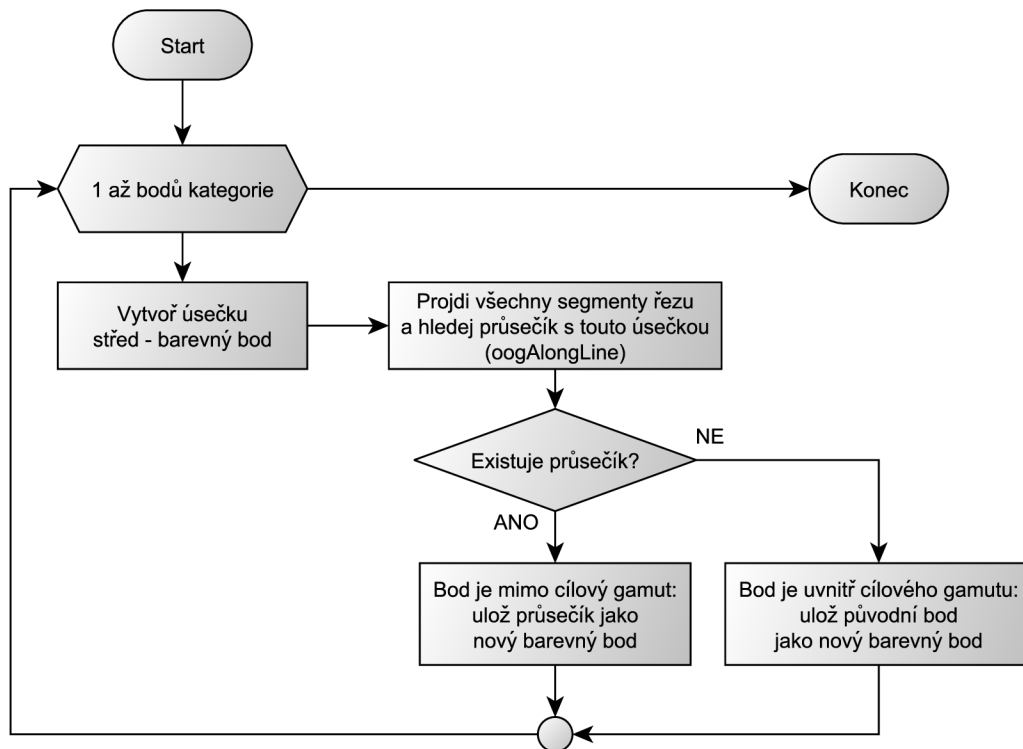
Start

1 až bodů kategorie

Konec

Vytvoř úsečku střed - barevný bod

Projdi všechny segmenty řezu a hledej průsečík s touto úsečkou (oogAlongLine)

Existuje průsečík?

NE

ANO

Bod je mimo cílový gamut: ulož průsečík jako nový barevný bod

Bod je uvnitř cílového gamutu: ulož původní bod jako nový barevný bod